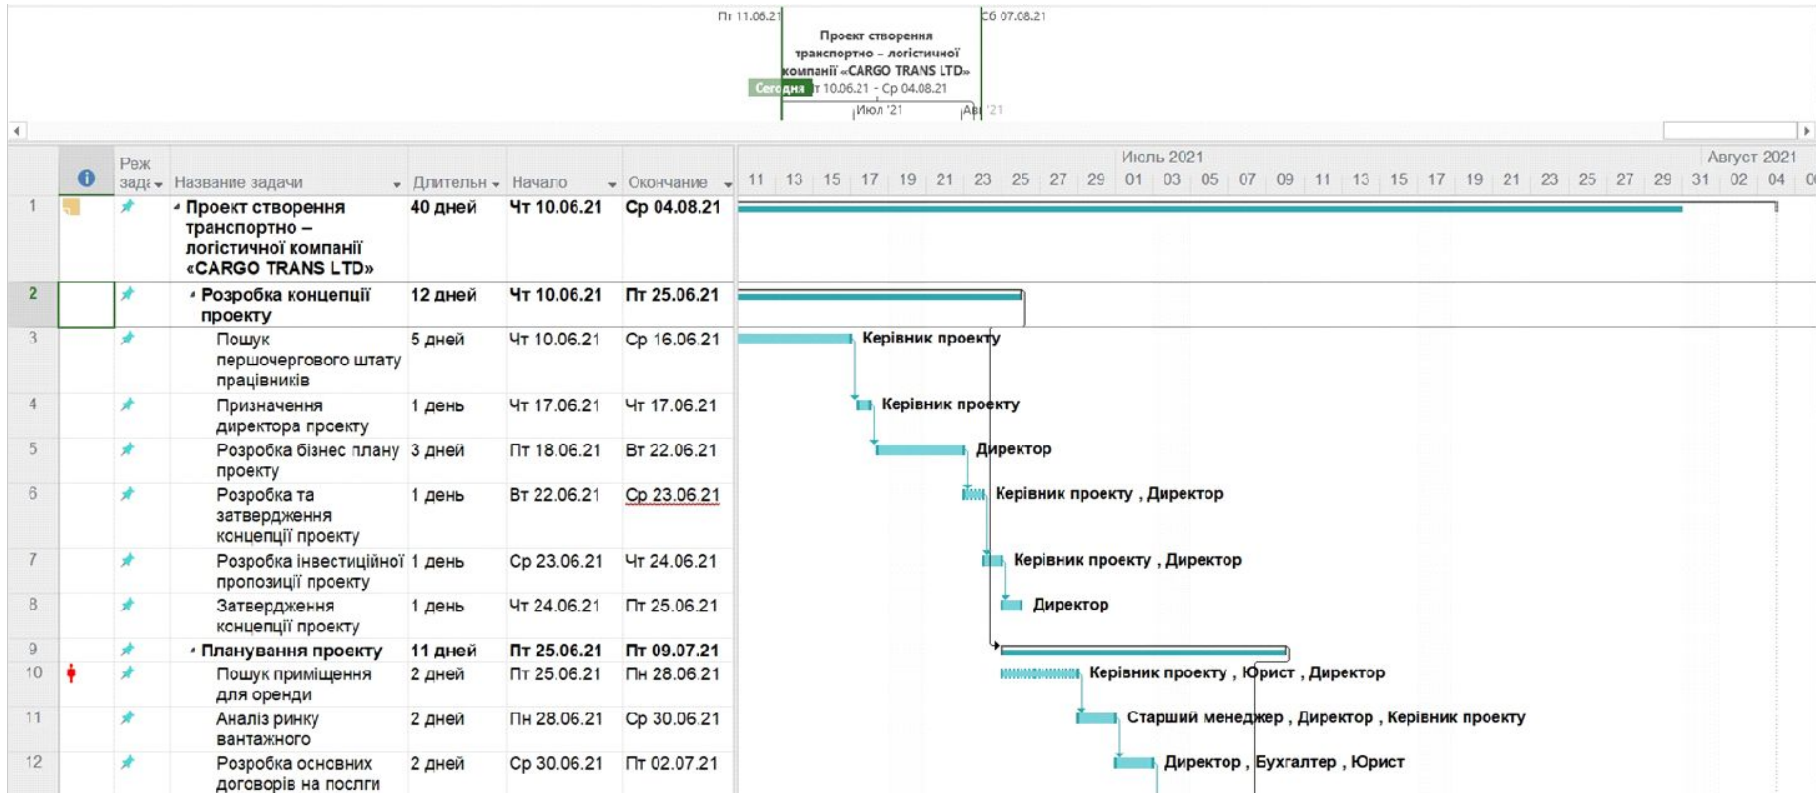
Пт 11.06.21
Сб 07.08.21
Проект створення транспортно – логістичної компанії «CARGO TRANS LTD»
Сегодня
Чт 10.06.21 - Ср 04.08.21
Июл '21
Авг '21

| | | Реж задач | Название задачи | Длительн | Начало | Окончание |
|---|---|---|---|---|---|---|
| 1 | | | Проект створення транспортно – логістичної компанії «CARGO TRANS LTD» | 40 дней | Чт 10.06.21 | Ср 04.08.21 |
| 2 | | | Розробка концепції проекту | 12 дней | Чт 10.06.21 | Пт 25.06.21 |
| 3 | | | Пошук першочергового штату працівників | 5 дней | Чт 10.06.21 | Ср 16.06.21 |
| 4 | | | Призначення директора проекту | 1 день | Чт 17.06.21 | Чт 17.06.21 |
| 5 | | | Розробка бізнес плану проекту | 3 дней | Пт 18.06.21 | Вт 22.06.21 |
| 6 | | | Розробка та затвердження концепції проекту | 1 день | Вт 22.06.21 | Ср 23.06.21 |
| 7 | | | Розробка інвестиційної пропозиції проекту | 1 день | Ср 23.06.21 | Чт 24.06.21 |
| 8 | | | Затвердження концепції проекту | 1 день | Чт 24.06.21 | Пт 25.06.21 |
| 9 | | | Планування проекту | 11 дней | Пт 25.06.21 | Пт 09.07.21 |
| 10 | | | Пошук приміщення для оренди | 2 дней | Пт 25.06.21 | Пн 28.06.21 |
| 11 | | | Аналіз ринку вантажного | 2 дней | Пн 28.06.21 | Ср 30.06.21 |
| 12 | | | Розробка основних договорів на послги | 2 дней | Ср 30.06.21 | Пт 02.07.21 |

Июль 2021
Август 2021
11 13 15 17 19 21 23 25 27 29 01 03 05 07 09 11 13 15 17 19 21 23 25 27 29 31 02 04

Керівник проекту
Керівник проекту
Директор
Керівник проекту , Директор
Керівник проекту , Директор
Директор
Керівник проекту , Юрист , Директор
Старший менеджер , Директор , Керівник проекту
Директор , Бухгалтер , Юрист